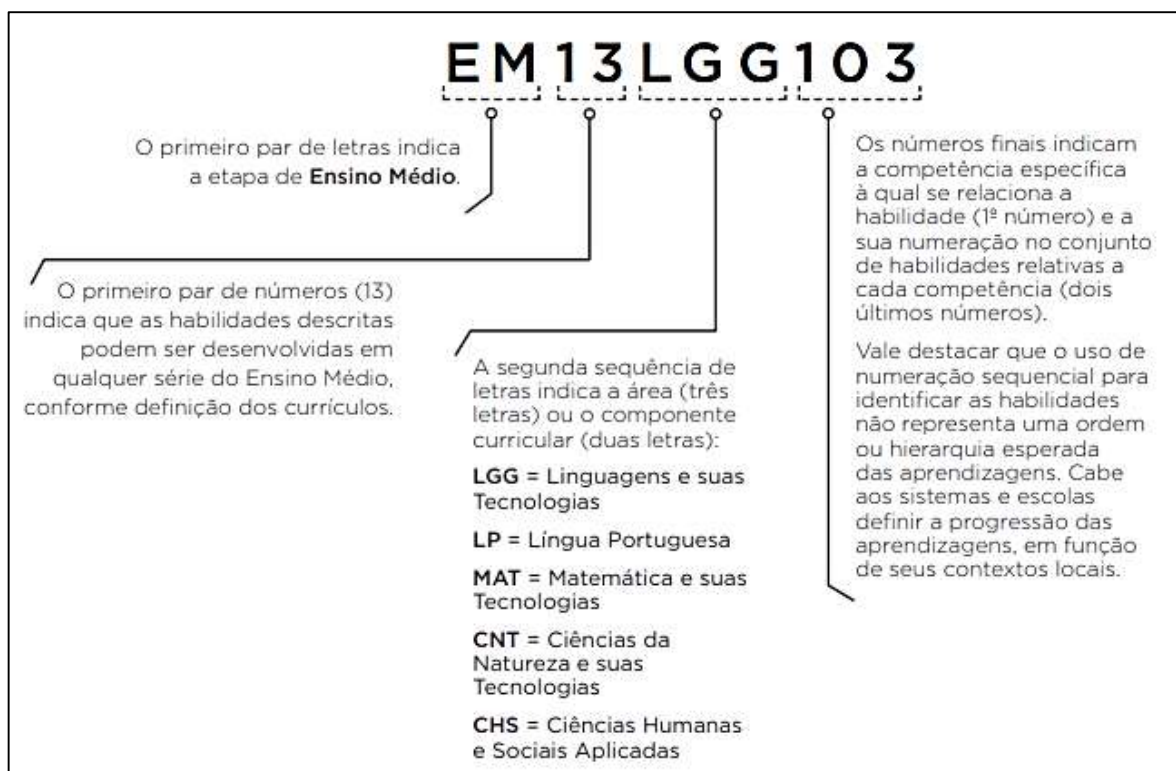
EM13LGG103

O primeiro par de letras indica a etapa de **Ensino Médio**.

O primeiro par de números (13) indica que as habilidades descritas podem ser desenvolvidas em qualquer série do Ensino Médio, conforme definição dos currículos.

A segunda sequência de letras indica a área (três letras) ou o componente curricular (duas letras):

**LGG** = Linguagens e suas Tecnologias

**LP** = Língua Portuguesa

**MAT** = Matemática e suas Tecnologias

**CNT** = Ciências da Natureza e suas Tecnologias

**CHS** = Ciências Humanas e Sociais Aplicadas

Os números finais indicam a competência específica à qual se relaciona a habilidade (1º número) e a sua numeração no conjunto de habilidades relativas a cada competência (dois últimos números).

Vale destacar que o uso de numeração sequencial para identificar as habilidades não representa uma ordem ou hierarquia esperada das aprendizagens. Cabe aos sistemas e escolas definir a progressão das aprendizagens, em função de seus contextos locais.